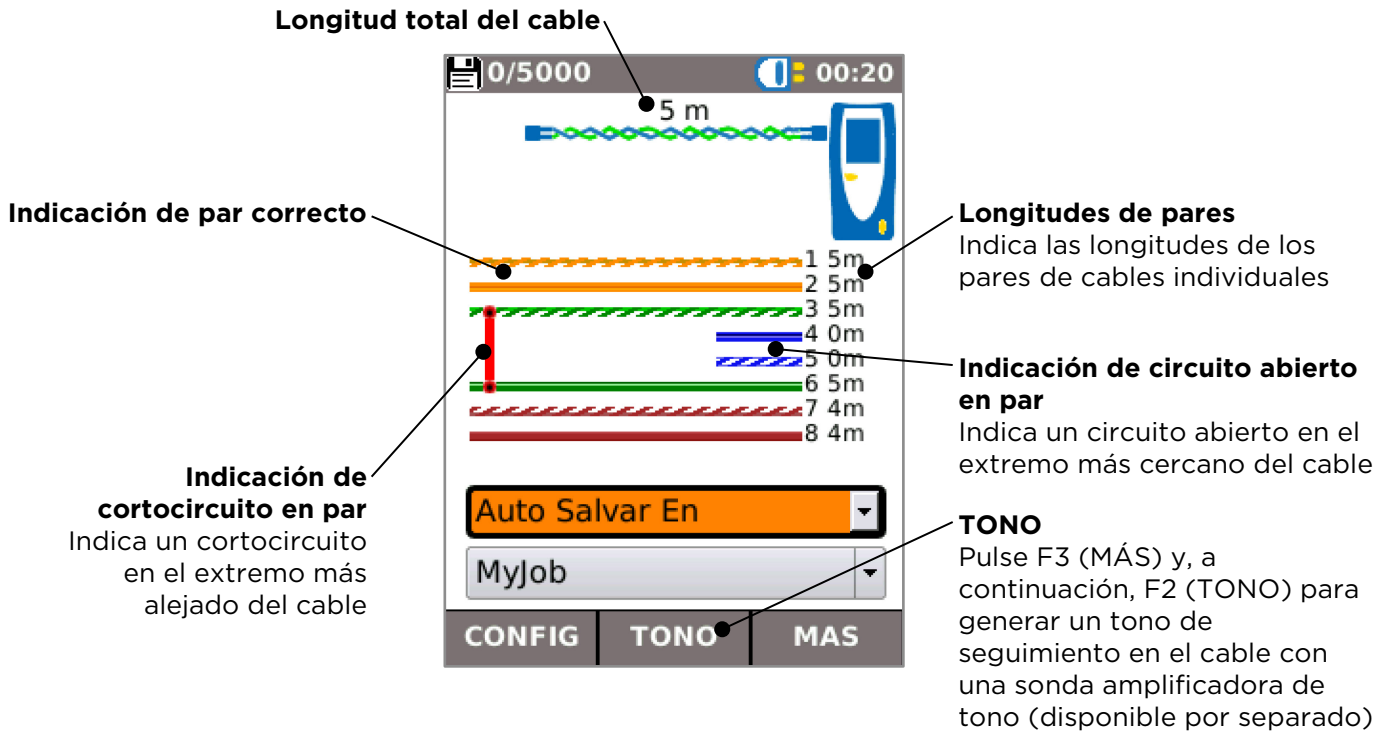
Longitud total del cable

0/5000 00:20

5 m

Indicación de par correcto

Longitudes de pares
Indica las longitudes de los pares de cables individuales

1 5m
2 5m
3 5m
4 0m
5 0m
6 5m
7 4m
8 4m

Indicación de circuito abierto en par
Indica un circuito abierto en el extremo más cercano del cable

Indicación de cortocircuito en par
Indica un cortocircuito en el extremo más alejado del cable

Auto Salvar En

MyJob

TONO
Pulse F3 (MÁS) y, a continuación, F2 (TONO) para generar un tono de seguimiento en el cable con una sonda amplificadora de tono (disponible por separado)

CONFIG TONO MAS